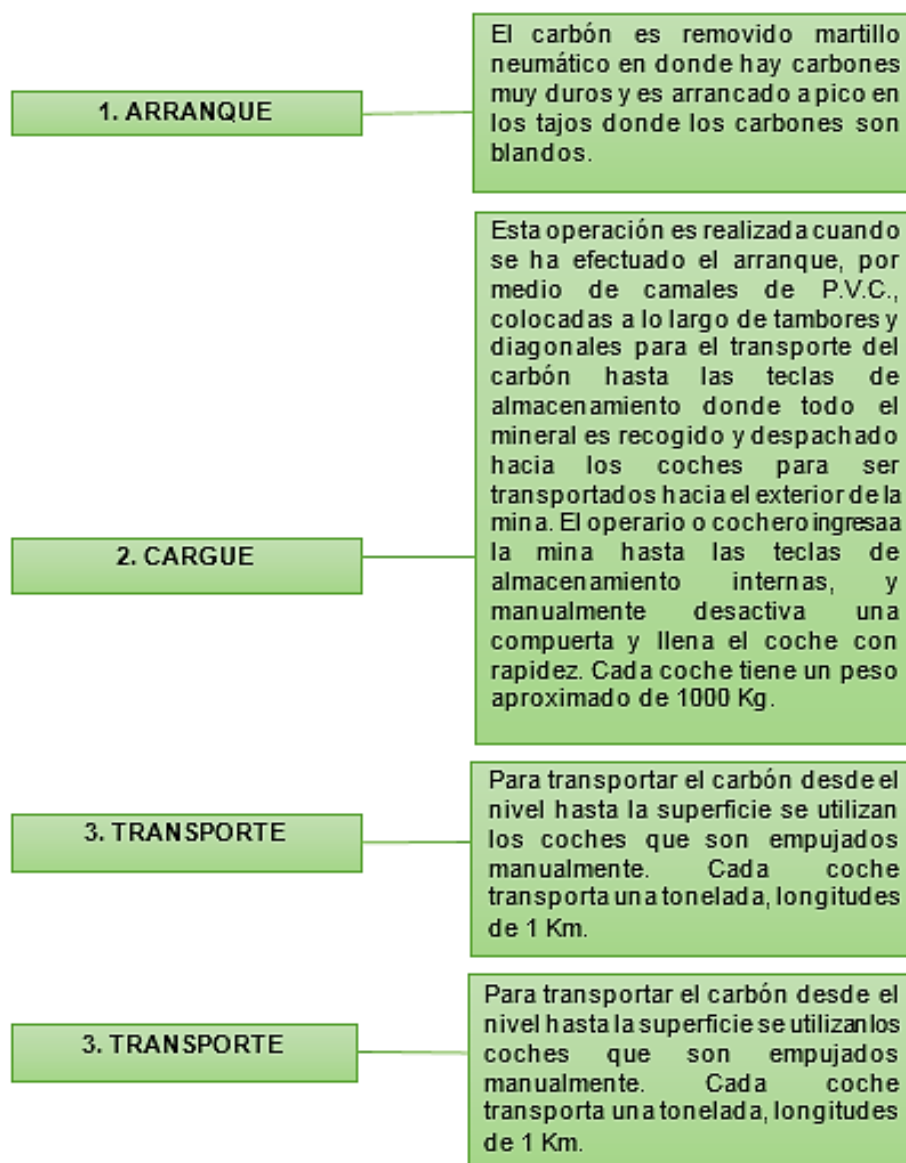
1. ARRANQUE

El carbón es removido martillo neumático en donde hay carbones muy duros y es arrancado a pico en los tajos donde los carbones son blandos.

2. CARGUE

Esta operación es realizada cuando se ha efectuado el arranque, por medio de camales de P.V.C., colocadas a lo largo de tambores y diagonales para el transporte del carbón hasta las teclas de almacenamiento donde todo el mineral es recogido y despachado hacia los coches para ser transportados hacia el exterior de la mina. El operario o cochero ingresaa la mina hasta las teclas de almacenamiento internas, y manualmente desactiva una compuerta y llena el coche con rapidez. Cada coche tiene un peso aproximado de 1000 Kg.

3. TRANSPORTE

Para transportar el carbón desde el nivel hasta la superficie se utilizan los coches que son empujados manualmente. Cada coche transporta una tonelada, longitudes de 1 Km.

3. TRANSPORTE

Para transportar el carbón desde el nivel hasta la superficie se utilizanlos coches que son empujados manualmente. Cada coche transporta una tonelada, longitudes de 1 Km.